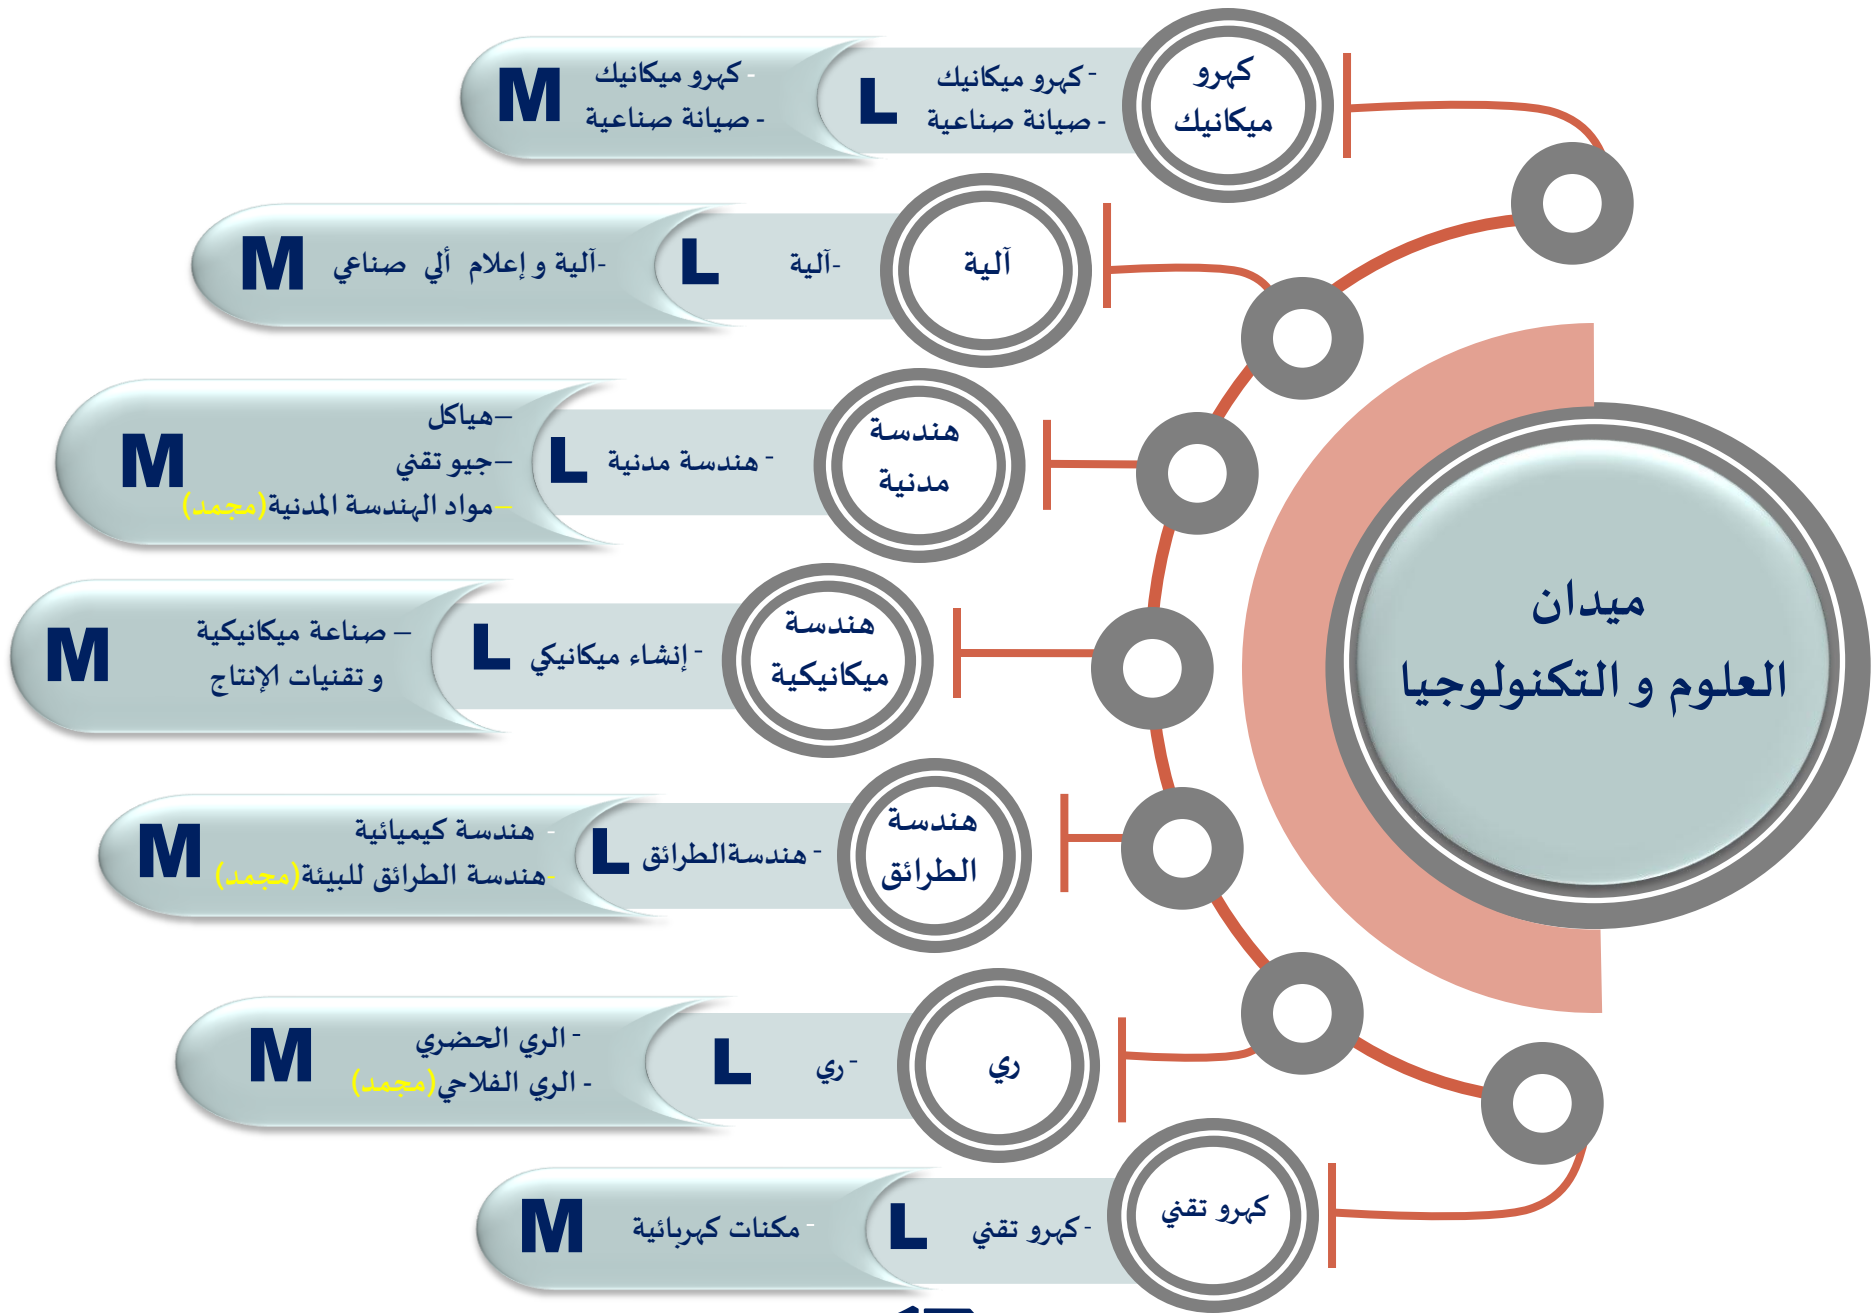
ميدان
العلوم و التكنولوجيا

كهرو ميكانيك
L
- كهرو ميكانيك
- صيانة صناعية
M
- كهرو ميكانيك
- صيانة صناعية

آلية
L
-آلية
M
-آلية و إعلام ألي صناعي

هندسة مدنية
L
- هندسة مدنية
M
–هياكل
–جيو تقني
–مواد الهندسة المدنية(مجمد)

هندسة ميكانيكية
L
- إنشاء ميكانيكي
M
– صناعة ميكانيكية و تقنيات الإنتاج

هندسة الطرائق
L
- هندسةالطرائق
M
- هندسة كيميائية
-هندسة الطرائق للبيئة(مجمد)

ري
L
- ري
M
- الري الحضري
- الري الفلاحي(مجمد)

كهرو تقني
L
- كهرو تقني
M
- مكنات كهربائية